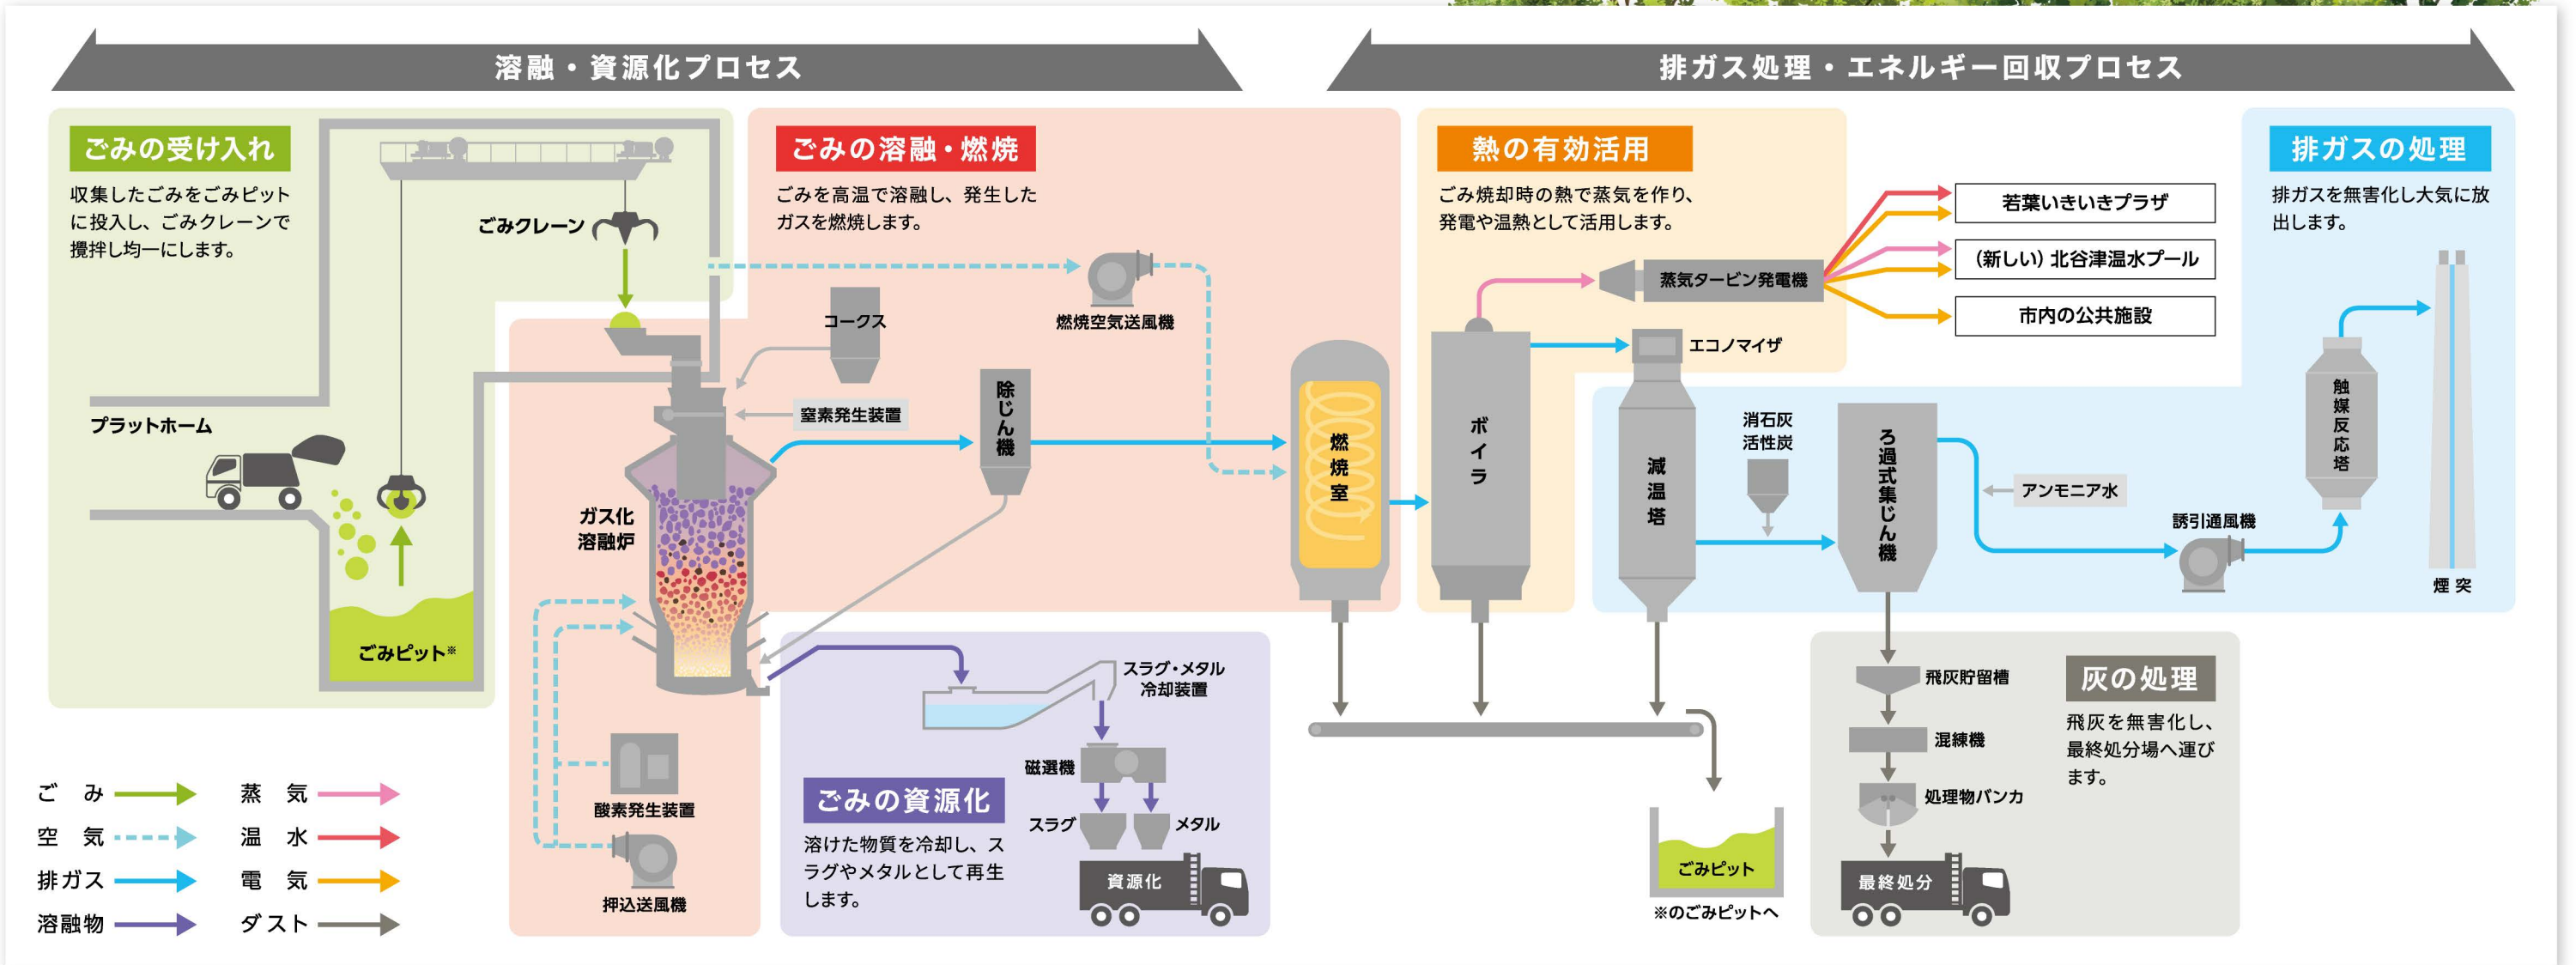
溶融・資源化プロセス

排ガス処理・エネルギー回収プロセス

ごみの受け入れ

収集したごみをごみピットに投入し、ごみクレーンで攪拌し均一にします。

ごみクレーン

プラットホーム

ごみピット※

ごみの溶融・燃焼

ごみを高温で溶融し、発生したガスを燃焼します。

コークス

燃焼空気送風機

窒素発生装置

除じん機

ガス化溶融炉

燃焼室

酸素発生装置

押込送風機

ごみの資源化

溶けた物質を冷却し、スラグやメタルとして再生します。

スラグ・メタル冷却装置

磁選機

スラグ

メタル

資源化

熱の有効活用

ごみ焼却時の熱で蒸気を作り、発電や温熱として活用します。

蒸気タービン発電機

若葉いきいきプラザ

（新しい）北谷津温水プール

市内の公共施設

エコノマイザ

ボイラ

減温塔

消石灰
活性炭

ろ過式集じん機

アンモニア水

誘引通風機

触媒反応塔

排ガスの処理

排ガスを無害化し大気に放出します。

煙突

ごみピット

※のごみピットへ

飛灰貯留槽

混練機

処理物バンカ

最終処分

灰の処理

飛灰を無害化し、最終処分場へ運びます。

ごみ
空気
排ガス
溶融物
蒸気
温水
電気
ダスト